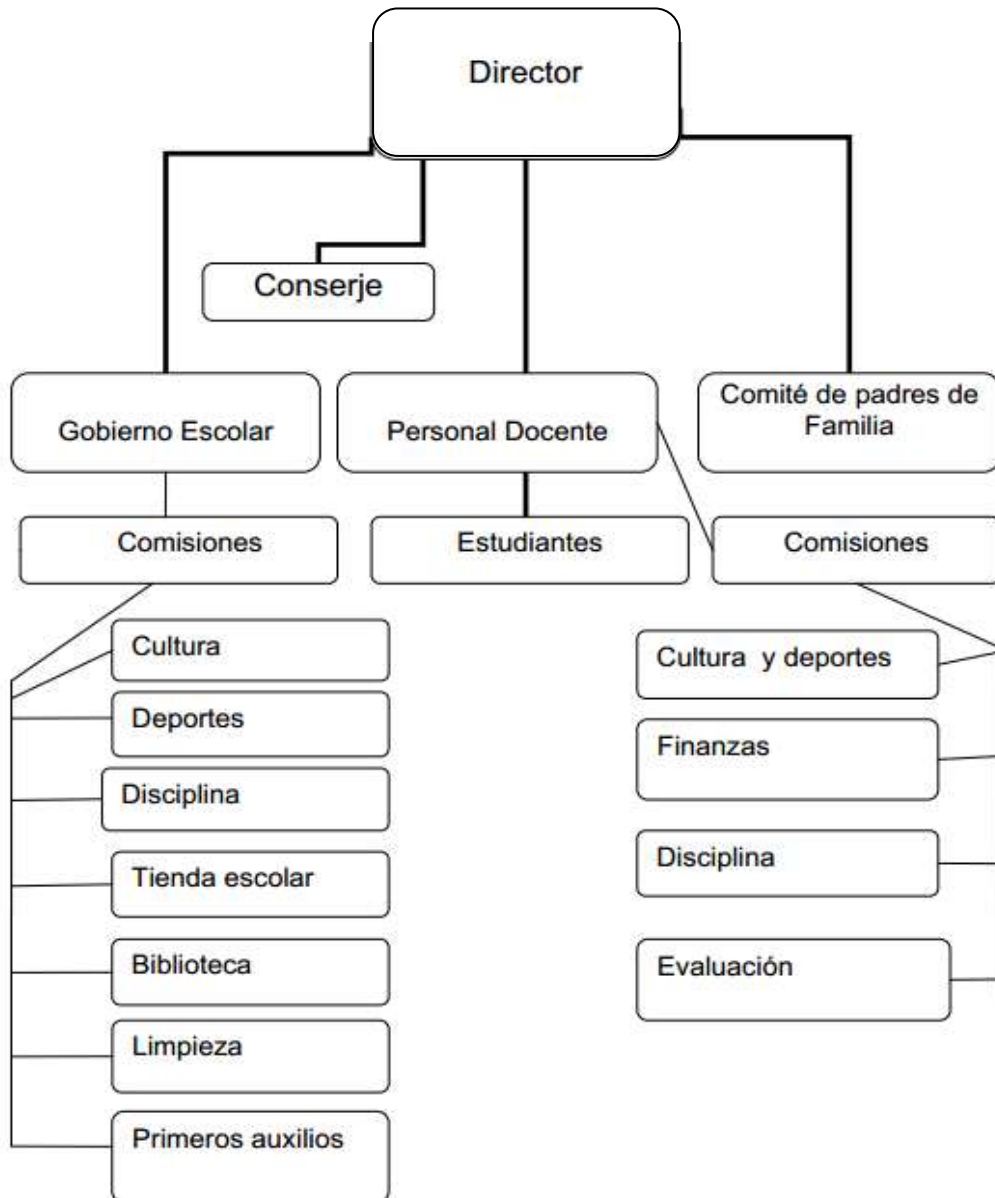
Director

Conserje

Gobierno Escolar

Personal Docente

Comité de padres de Familia

Comisiones

Estudiantes

Comisiones

Cultura

Deportes

Disciplina

Tienda escolar

Biblioteca

Limpieza

Primeros auxilios

Cultura y deportes

Finanzas

Disciplina

Evaluación